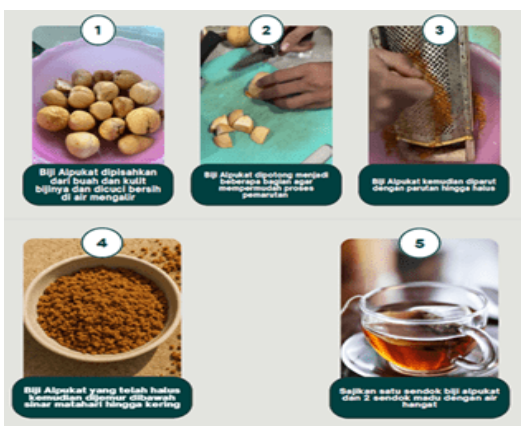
1

Biji Alpukat dipisahkan dari buah dan kulit bijinya dan dicuci bersih di air mengalir

2

Biji Alpukat dipotong menjadi beberapa bagian agar mempermudah proses pemarutan

3

Biji Alpukat kemudian diparut dengan parutan hingga halus

4

Biji Alpukat yang telah halus kemudian dijemur dibawah sinar matahari hingga kering

5

Sajikan satu sendok biji alpukat dan 2 sendok madu dengan air hangat